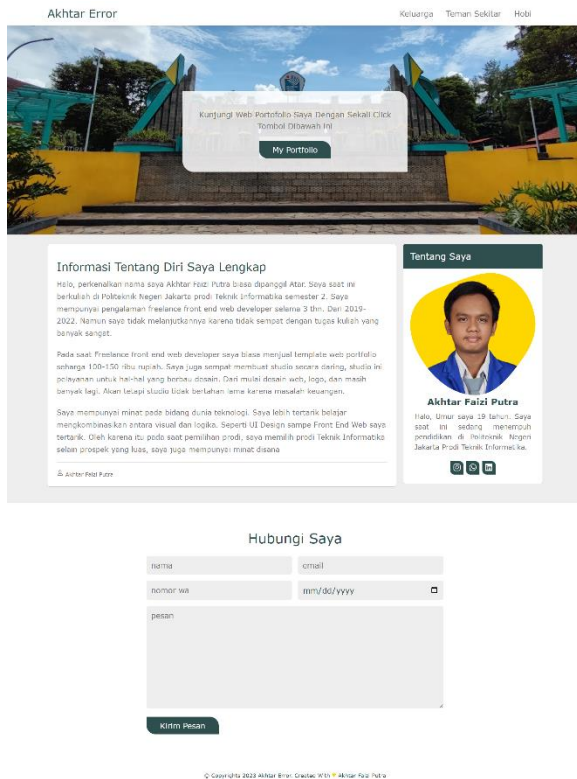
Akhtar Error

Keluarga Teman Sekitar Hobi

Kunjungi Web Portofolio Saya Dengan Sekali Click Tombol Dibawah Ini

My Portfolio

Informasi Tentang Diri Saya Lengkap

Halo, perkenalkan nama saya Akhtar Faizi Putra biasa dipanggil Atar. Saya saat ini berkuliah di Politeknik Negeri Jakarta prodi Teknik Informatika semester 2. Saya mempunyai pengalaman freelance front end web developer selama 3 thn. Dari 2019-2022. Namun saya tidak melanjutkannya karena tidak sempat dengan tugas kuliah yang banyak sangat.

Pada saat Freelance front end web developer saya biasa menjual template web portfolio seharga 100-150 ribu rupiah. Saya juga sempat membuat studio secara daring, studio ini pelayanan untuk hal-hal yang berbau desain. Dari mulai desain web, logo, dan masih banyak lagi. Akan tetapi studio tidak bertahan lama karena masalah keuangan.

Saya mempunyai minat pada bidang dunia teknologi. Saya lebih tertarik belajar mengkombinasikan antara visual dan logika. Seperti UI Design sampe Front End Web saya tertarik. Oleh karena itu pada saat pemilihan prodi, saya memilih prodi Teknik Informatika selain prospek yang luas, saya juga mempunyai minat disana

Akhtar Faizi Putra

Tentang Saya

Akhtar Faizi Putra

Halo, Umur saya 19 tahun. Saya saat ini sedang menempuh pendidikan di Politeknik Negeri Jakarta Prodi Teknik Informatika.

Hubungi Saya

nama

email

nomor wa

mm/dd/yyyy

pesan

Kirim Pesan

© Copyrights 2023 Akhtar Error. Created With ♥ Akhtar Faizi Putra